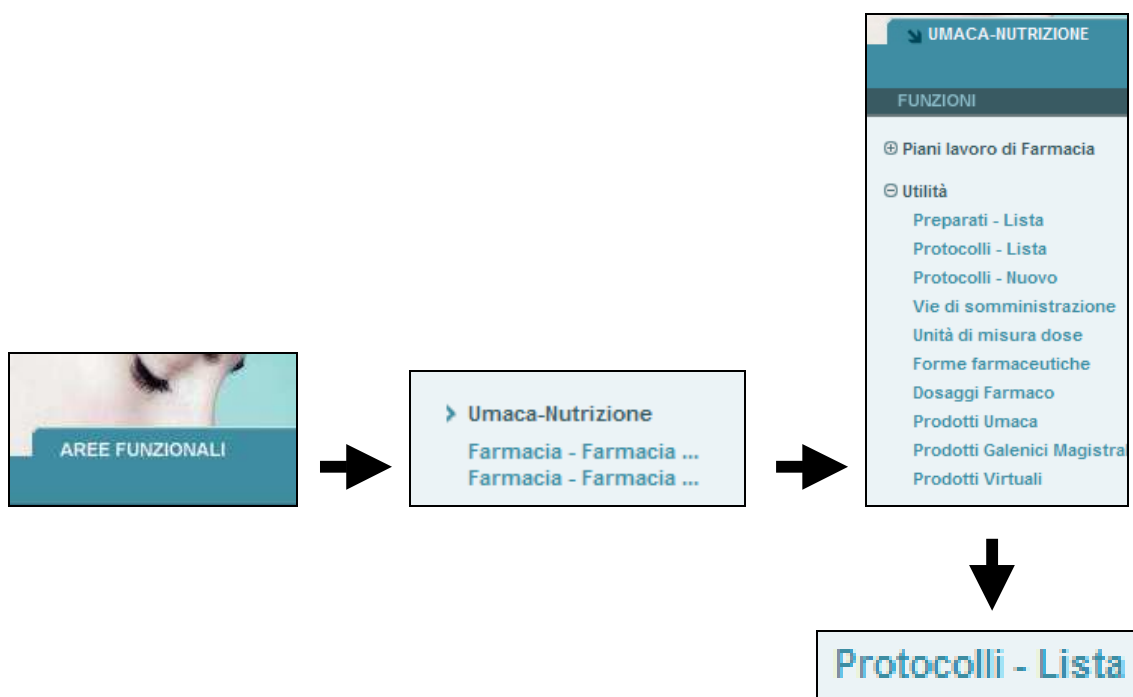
AREE FUNZIONALI

Umaca-Nutrizione
Farmacia - Farmacia ...
Farmacia - Farmacia ...

UMACA-NUTRIZIONE

FUNZIONI

⊕ Piani lavoro di Farmacia

⊖ Utilità
Preparati - Lista
Protocolli - Lista
Protocolli - Nuovo
Vie di somministrazione
Unità di misura dose
Forme farmaceutiche
Dosaggi Farmaco
Prodotti Umaca
Prodotti Galenici Magistral
Prodotti Virtuali

Protocolli - Lista